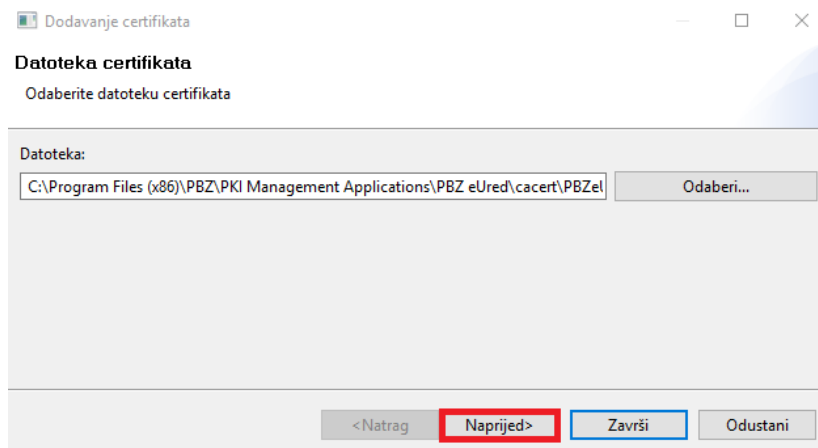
Dodavanje certifikata

Datoteka certifikata

Odaberite datoteku certifikata

Datoteka:

C:\Program Files (x86)\PBZ\PKI Management Applications\PBZ eUred\cacert\PBZel

Odaberi...

<Natrag

Naprijed>

Završi

Odustani